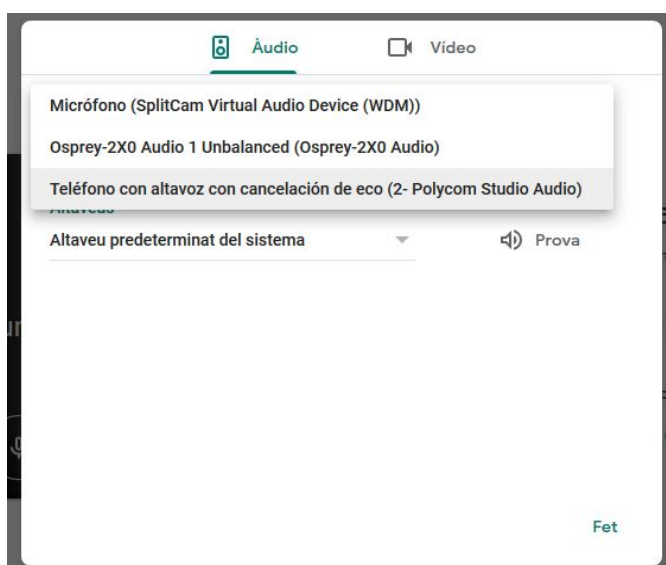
Àudio

Vídeo

Micrófono (SplitCam Virtual Audio Device (WDM))

Osprey-2X0 Audio 1 Unbalanced (Osprey-2X0 Audio)

Teléfono con altavoz con cancelación de eco (2- Polycom Studio Audio)

Altaveu

Altaveu predeterminat del sistema

Prova

Fet